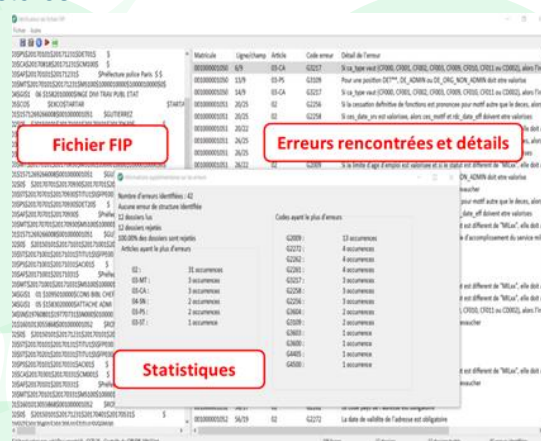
Vérificateur de fichier FIP

Fichier Aide

Fichier FIP

Erreurs rencontrées et détails

| Matricule | Ligne/champ | Article | Code erreur | Détail de l'erreur |
|---|---|---|---|---|
| 0010000010050 | 6/9 | 03-CA | G3217 | Si ca_type vaut (CF000, CF001, CF003, CF009, CF010, CF011 ou CD002), alors l'i |
| 0010000010050 | 13/9 | 03-PS | G3109 | Pour une position DET***, DE_ADMIN ou DE_ORG_NON_ADMIN doit être valorisé |
| 0010000010050 | 14/9 | 03-CA | G3217 | Si ca_type vaut (CF000, CF001, CF003, CF009, CF010, CF011 ou CD002), alors l'i |
| 0010000010051 | 20/25 | 02 | G2256 | Si la cessation définitive de fonctions est prononcée pour motif autre que le décès, alors |
| 0010000010051 | 20/25 | 02 | G2257 | Si ces_date_vs est valorisée, alors ces_motif et rdc_date_eff doivent etre valorisés |
| 0010000010051 | 20/22 | 02 | G2261 | |
| 0010000010051 | 26/25 | 02 | G2256 | |
| 0010000010051 | 26/25 | 02 | G2257 | |
| 0010000010051 | 26/22 | 02 | G2261 | Si la limite d'âge d'emploi est valorisée et si le statut est différent de "MILxx", elle doit |

Statistiques supplémentaires sur le fichier

Nombre d'erreurs identifiées : 42
Aucune erreur de structure identifiée
12 dossiers lus
12 dossiers rejetés
100,00% des dossiers sont rejetés

Articles ayant le plus d'erreurs

| | |
|---|---|
| 02 : | 31 occurrences |
| 03-MT : | 3 occurrences |
| 03-CA : | 3 occurrences |
| 04-SN : | 2 occurrences |
| 03-PS : | 2 occurrences |
| 03-ST : | 1 occurrence |

Codes ayant le plus d'erreurs

| | |
|---|---|
| G2009 : | 13 occurrences |
| G2272 : | 4 occurrences |
| G2256 : | 4 occurrences |
| G2261 : | 4 occurrences |
| G3217 : | 3 occurrences |
| G2257 : | 3 occurrences |
| G2256 : | 2 occurrences |
| G3604 : | 2 occurrences |
| G3109 : | 2 occurrences |
| G3600 : | 1 occurrence |
| G3600 : | 1 occurrence |
| G4405 : | 1 occurrence |
| G4500 : | 1 occurrence |

Statistiques

0010000010052 | 56/19 | 02 | La date de validité de l'adresse est obligatoire